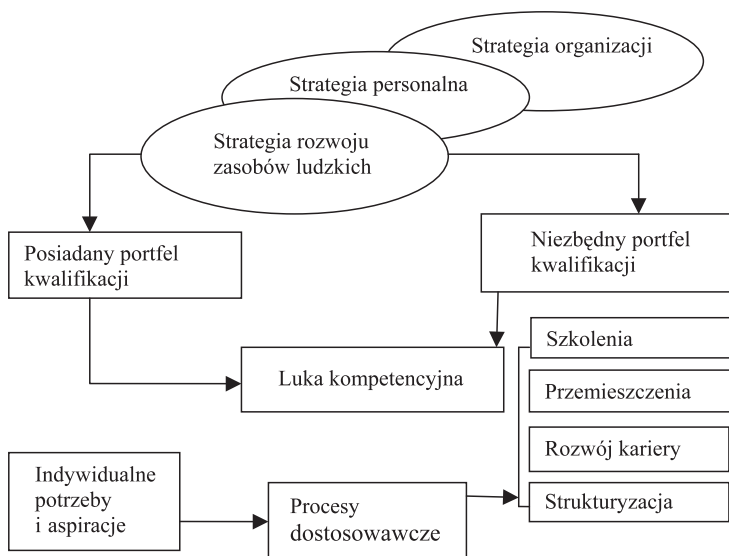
Strategia organizacji

Strategia personalna

Strategia rozwoju zasobów ludzkich

Posiadany portfel kwalifikacji

Niezbędny portfel kwalifikacji

Luka kompetencyjna

Szkolenia

Przemieszczenia

Rozwój kariery

Strukturyzacja

Indywidualne potrzeby i aspiracje

Procesy dostosowawcze